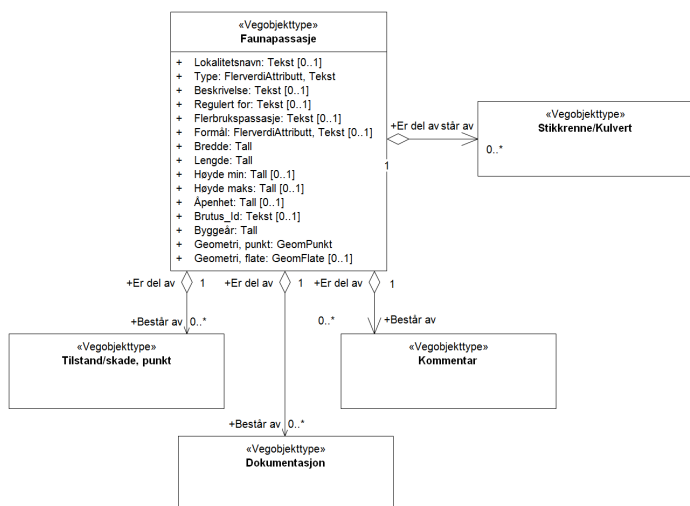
«Vegobjekttype»
Faunapassasje

+ Lokalitetsnavn: Tekst [0..1]
+ Type: FlerverdiAttributt, Tekst
+ Beskrivelse: Tekst [0..1]
+ Regulert for: Tekst [0..1]
+ Flerbrukspassasje: Tekst [0..1]
+ Formål: FlerverdiAttributt, Tekst [0..1]
+ Bredde: Tall
+ Lengde: Tall
+ Høyde min: Tall [0..1]
+ Høyde maks: Tall [0..1]
+ Åpenhet: Tall [0..1]
+ Brutus_Id: Tekst [0..1]
+ Byggeår: Tall
+ Geometri, punkt: GeomPunkt
+ Geometri, flate: GeomFlate [0..1]

+Er del av står av
1
«Vegobjekttype»
Stikkrenne/Kulvert
0..*

+Er del av 1
+Er del av 1
+Er del av 1

+Består av 0..*
«Vegobjekttype»
Tilstand/skade, punkt

0..* +Består av
«Vegobjekttype»
Kommentar

+Består av 0..*
«Vegobjekttype»
Dokumentasjon